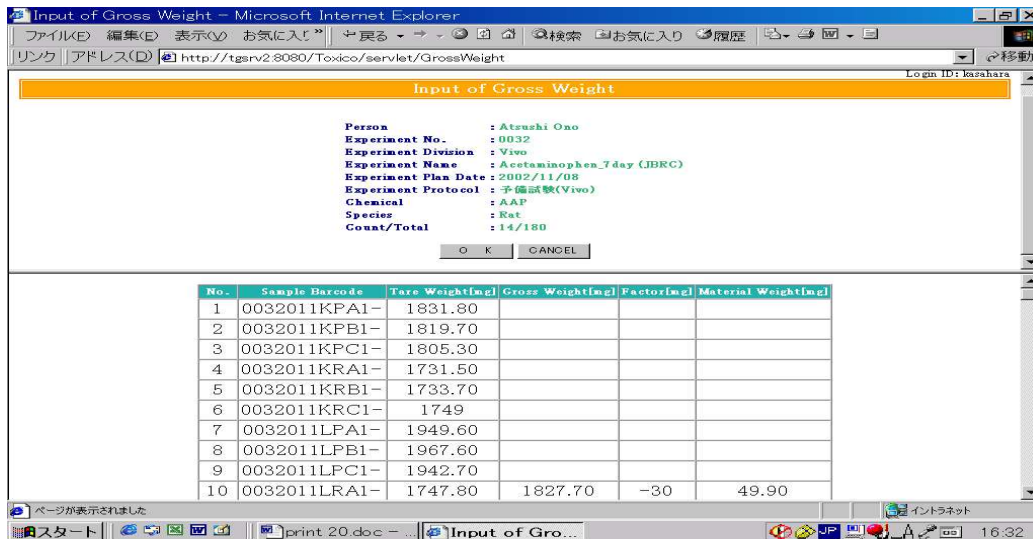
Input of Gross Weight - Microsoft Internet Explorer

ファイル(F) 編集(E) 表示(V) お気に入り » ← 戻る → 検索 お気に入り 履歴

リンク アドレス(D) http://tgsrv2:8080/Toxico/servlet/GrossWeight 移動

Login ID: kasahara

Input of Gross Weight

Person : Atsushi Ono
Experiment No. : 0032
Experiment Division : Vivo
Experiment Name : Acetaminophen_7day (JBRC)
Experiment Plan Date : 2002/11/08
Experiment Protocol : 予備試験(Vivo)
Chemical : AAP
Species : Rat
Count/Total : 14/180

O K CANCEL

| No. | Sample Barcode | Tare Weight[mg] | Gross Weight[mg] | Factor[mg] | Material Weight[mg] |
|---|---|---|---|---|---|
| 1 | 0032011KPA1- | 1831.80 | | | |
| 2 | 0032011KPB1- | 1819.70 | | | |
| 3 | 0032011KPC1- | 1805.30 | | | |
| 4 | 0032011KRA1- | 1731.50 | | | |
| 5 | 0032011KRB1- | 1733.70 | | | |
| 6 | 0032011KRC1- | 1749 | | | |
| 7 | 0032011LPA1- | 1949.60 | | | |
| 8 | 0032011LPB1- | 1967.60 | | | |
| 9 | 0032011LPC1- | 1942.70 | | | |
| 10 | 0032011LRA1- | 1747.80 | 1827.70 | -30 | 49.90 |

ページが表示されました イントラネット

スタート print 20.doc - ... Input of Gro... 16:32